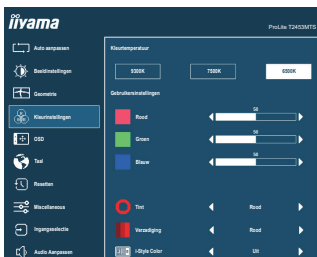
iiyama

ProLite T2453MTS

Auto aanpassen

Beeldinstellingen

Geometrie

Kleurinstellingen

OSD

Taal

Resetten

Miscellaneous

Ingangsselectie

Audio Aanpassen

Kleurtemperatuur

9300K

7500K

6500K

Gebruikersinstellingen

Rood

50

Groen

50

Blauw

50

Tint

Rood

Verzadiging

Rood

i-Style Color

Uit